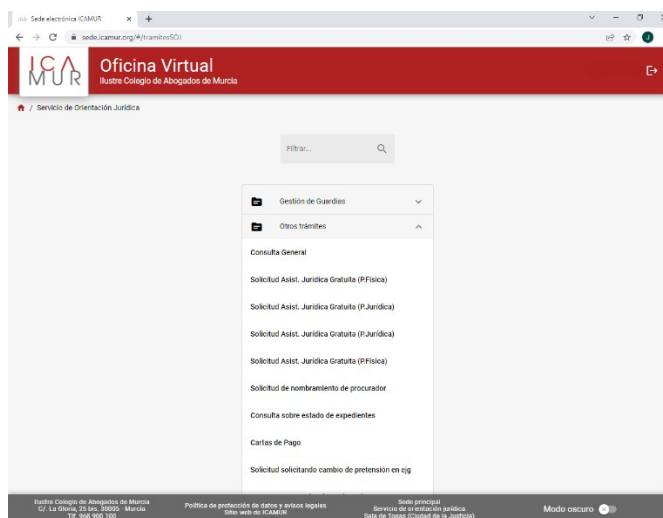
Sede electrónica ICAMUR ×

sede.icamur.org/#/tramitesSOJ

ICA MUR Oficina Virtual
Ilustre Colegio de Abogados de Murcia

/ Servicio de Orientación Jurídica

Filtrar...

Gestión de Guardias

Otros trámites

Consulta General

Solicitud Asist. Jurídica Gratuita (P.Física)

Solicitud Asist. Jurídica Gratuita (P.Jurídica)

Solicitud Asist. Jurídica Gratuita (P.Jurídica)

Solicitud Asist. Jurídica Gratuita (P.Física)

Solicitud de nombramiento de procurador

Consulta sobre estado de expedientes

Cartas de Pago

Solicitud solicitando cambio de pretensión en ejg

Ilustre Colegio de Abogados de Murcia
C/. La Gloria, 25 bis. 30005 - Murcia
Tlf. 968 900 100

Política de protección de datos y avisos legales
Sitio web de ICAMUR

Sede principal
Servicio de orientación jurídica
Sala de Togas (Ciudad de la Justicia)

Modo oscuro